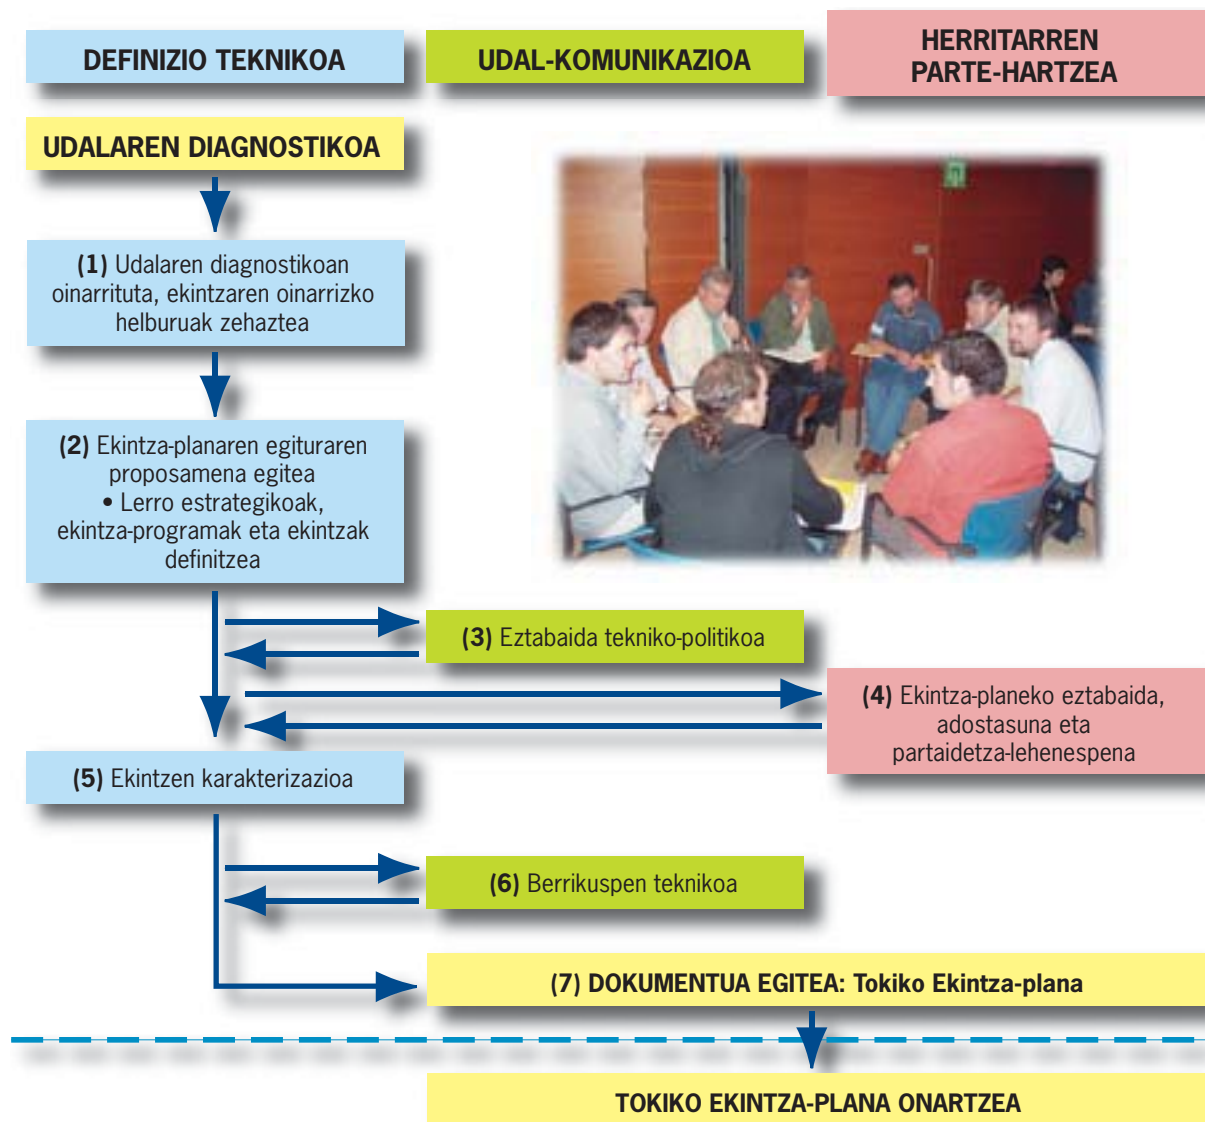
DEFINIZIO TEKNIKOA

UDAL-KOMUNIKAZIOA

HERRITARREN PARTE-HARTZEA

UDALAREN DIAGNOSTIKOA

(1) Udalaren diagnostikoan oinarrituta, ekintzaren oinarrizko helburuak zehaztea

(2) Ekintza-planaren egituraren proposamena egitea
• Lerro estrategikoak, ekintza-programak eta ekintzak definitzea

(3) Eztabaida tekniko-politikoa

(4) Ekintza-planeko eztabaida, adostasuna eta partaidetza-lehenespena

(5) Ekintzen karakterizazioa

(6) Berrikuspen teknikoa

(7) DOKUMENTUA EGITEA: Tokiko Ekintza-plana

TOKIKO EKINTZA-PLANA ONARTZEA